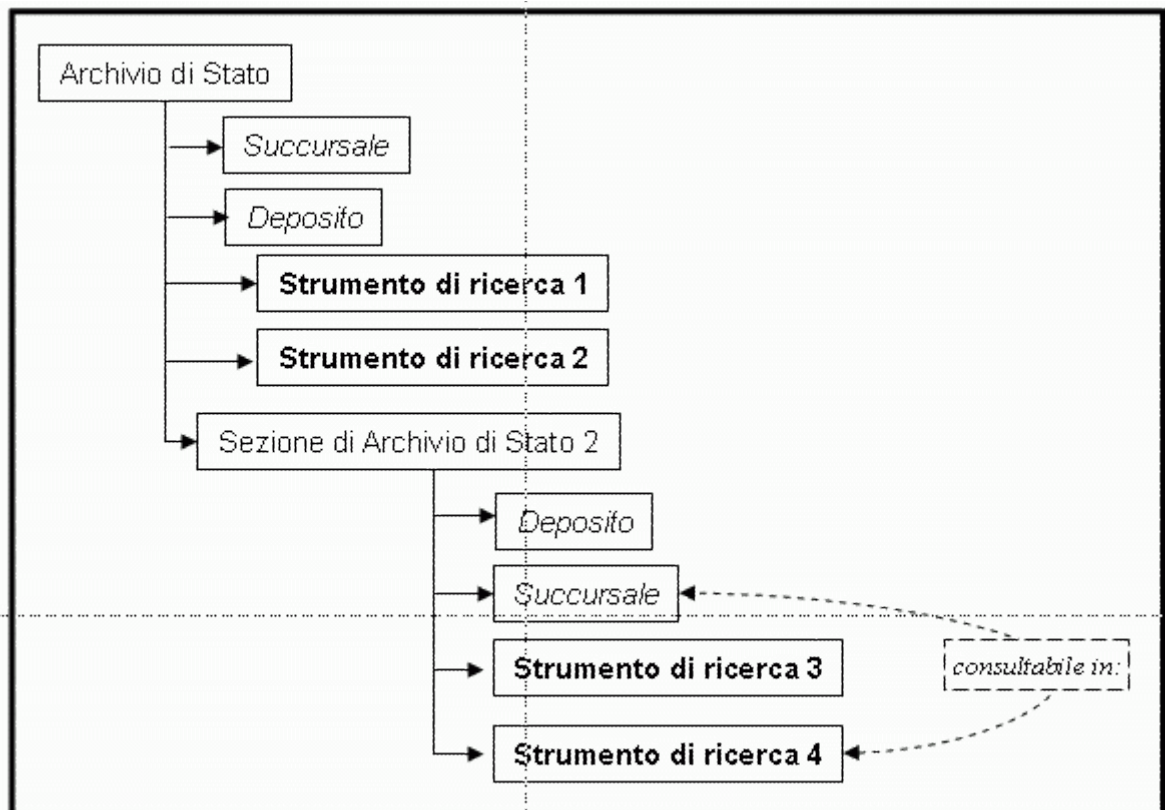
Archivio di Stato

*Succursale*

*Deposito*

**Strumento di ricerca 1**

**Strumento di ricerca 2**

Sezione di Archivio di Stato 2

*Deposito*

*Succursale*

**Strumento di ricerca 3**

consultabile in:

**Strumento di ricerca 4**